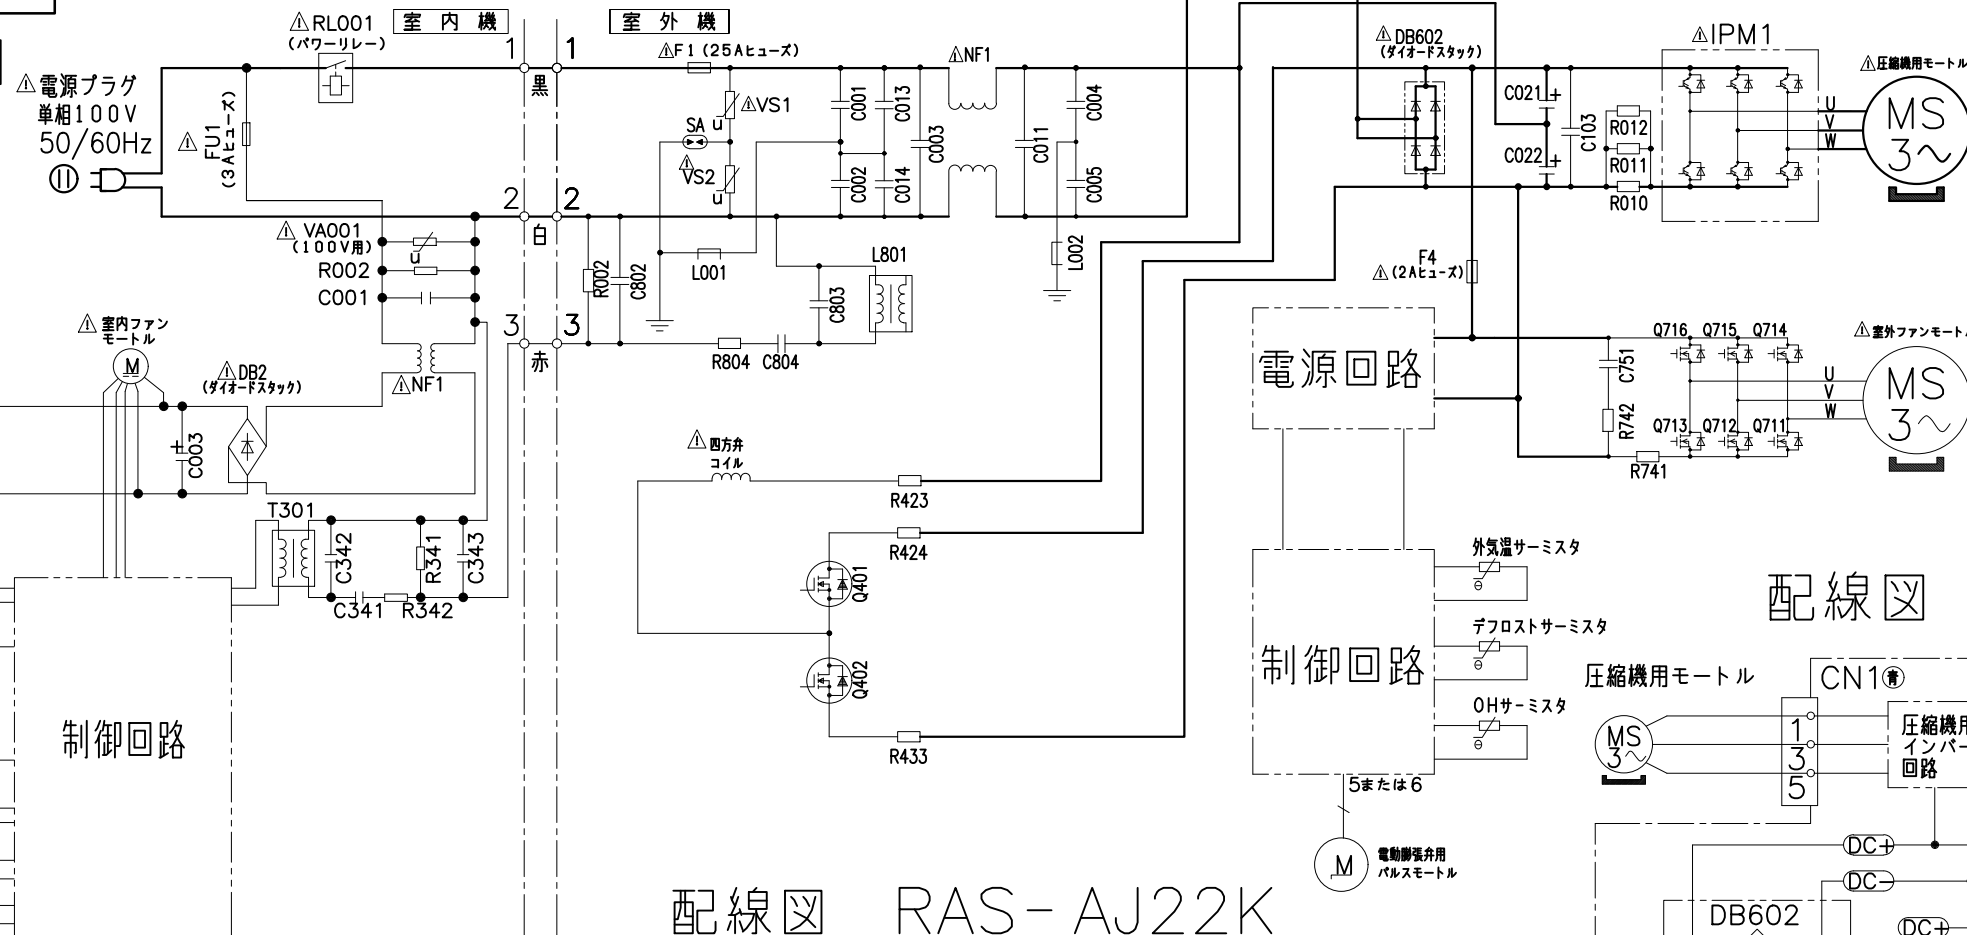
⚠RL001 (パワーリレー)
室内機
室外機
1
1
⚠F1 (25Aヒューズ)
⚠NF1
⚠DB602 (ダイオードスタック)
⚠IPM1
⚠圧縮機用モートル
⚠電源プラグ
単相100V
50/60Hz
⚠ FU1 (3Aヒューズ)
黒
SA
⚠VS1
⚠VS2
C001
C013
C003
C002
C014
C011
C004
C005
C021
C022
C103
R012
R011
R010
U
V
W
MS
3〜
2
2
白
⚠VA001 (100V用)
R002
C001
L001
L801
L002
R002
C802
C803
F4
⚠(2Aヒューズ)
3
3
赤
⚠室内ファンモートル
M
⚠DB2 (ダイオードスタック)
⚠NF1
C003
R804
C804
電源回路
Q716
Q715
Q714
⚠室外ファンモートル
C751
R742
Q713
Q712
Q711
R741
U
V
W
MS
3〜
⚠四方弁コイル
R423
R424
Q401
Q402
R433
T301
C342
R341
C343
C341
R342
制御回路
制御回路
外気温サーミスタ
デフロストサーミスタ
OHサーミスタ
5または6
M
電動膨張弁用パルスモートル
配線図
圧縮機用モートル
CN1(青)
1
3
5
MS
3〜
圧縮機用インバー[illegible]回路
DC+
DC−
DB602
DC+
配線図 RAS-AJ22K